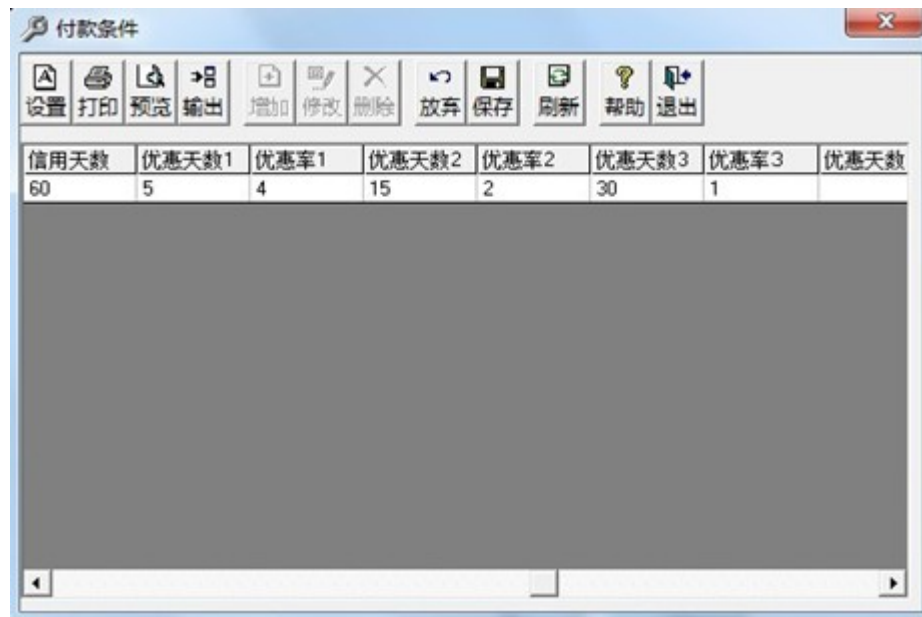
付款条件

设置 打印 预览 输出 增加 修改 删除 放弃 保存 刷新 帮助 退出

| 信用天数 | 优惠天数1 | 优惠率1 | 优惠天数2 | 优惠率2 | 优惠天数3 | 优惠率3 | 优惠天数 |
|---|---|---|---|---|---|---|---|
| 60 | 5 | 4 | 15 | 2 | 30 | 1 | |